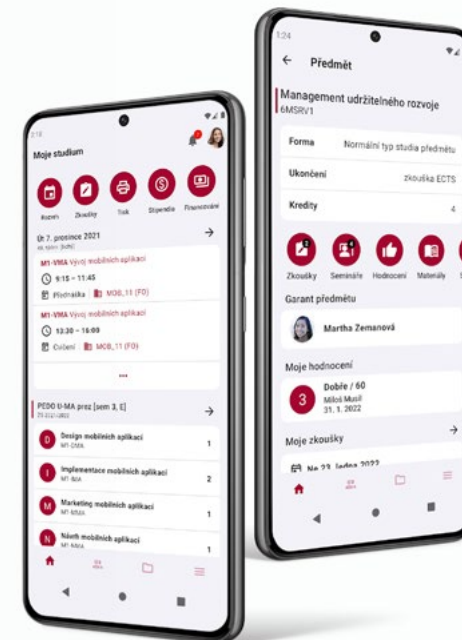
2:13

Moje studium

Rozvrh
Zkoušky
Tisk
Stipendia
Financování

Čt 7. prosince 2021
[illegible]

M1-VMA Vývoj mobilních aplikací
9:15 – 11:45
Přednáška
MOB_11 (FO)

M1-VMA Vývoj mobilních aplikací
13:30 – 16:00
Cvičení
MCB_11 (FO)

...

PEDO U-MA prez [sem 3, E]
ZS 2022/2023

D Design mobilních aplikací
M1-DMA
1

I Implementace mobilních aplikací
M1-IMA
2

M Marketing mobilních aplikací
M1-MMA
1

N Návrh mobilních aplikací
M1-NMA
1

1:24

Předmět

Management udržitelného rozvoje
6MSRV1

Forma
Normální typ studia předmětu

Ukončení
zkouška ECTS

Kredity
4

Zkoušky
Semináře
Hodnocení
Materiály

Garant předmětu

Martha Zemanová

Moje hodnocení

3
Dobře / 60
Miloš Musil
31. 1. 2022

Moje zkoušky

Ne 23. ledna 2022